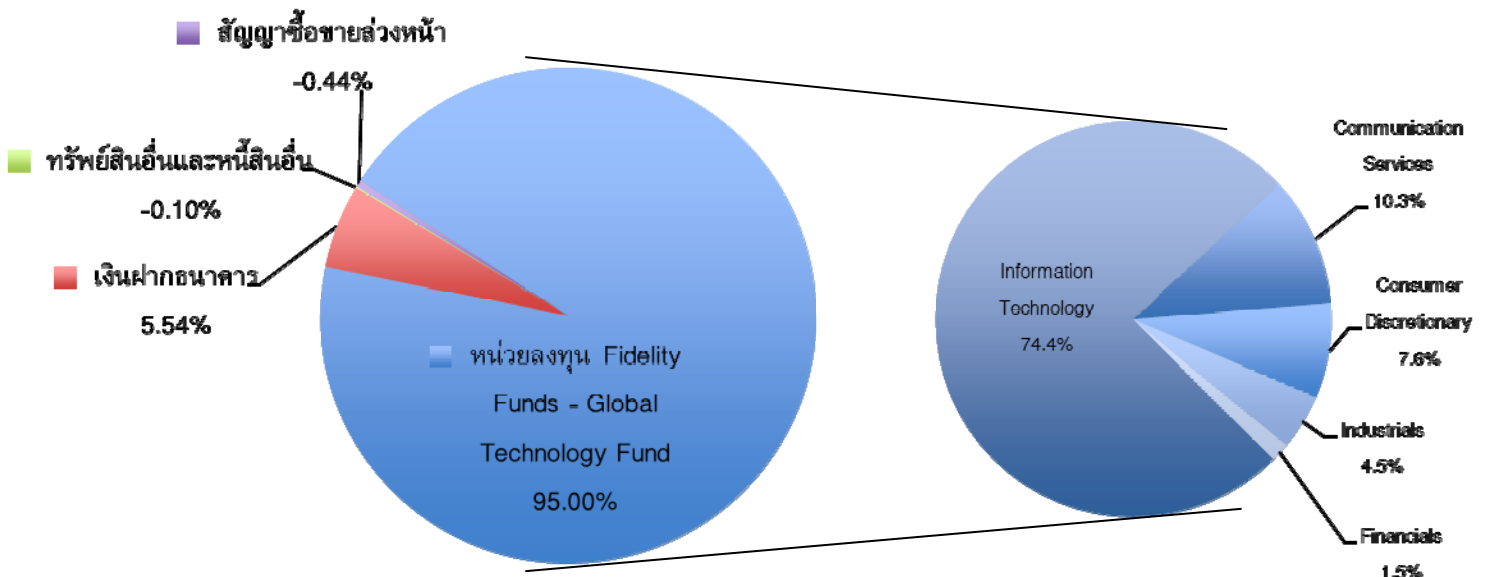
สัญญาซื้อขายล่วงหน้า
-0.44%

ทรัพย์สินอื่นและหนี้สินอื่น
-0.10%

เงินฝากธนาคาร
5.54%

หน่วยลงทุน Fidelity Funds - Global Technology Fund
95.00%

Information Technology
74.4%

Communication Services
10.3%

Consumer Discretionary
7.6%

Industrials
4.5%

Financials
1.5%